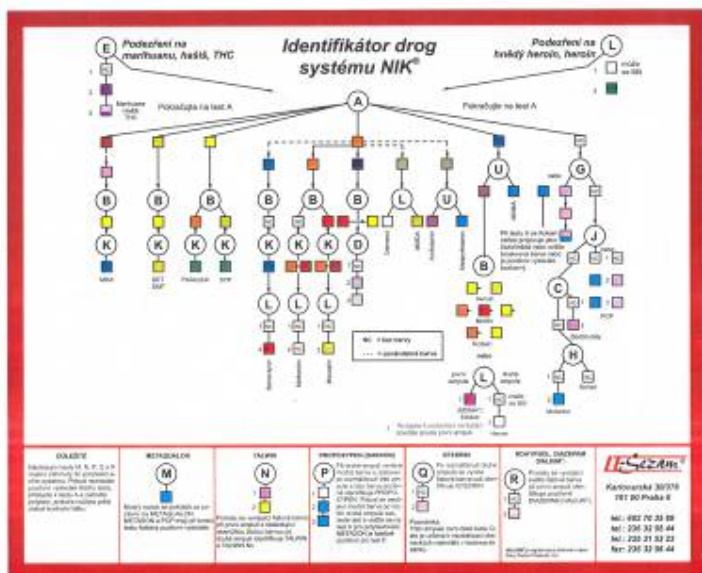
Identifikátor drog systému NIK®

E

Podezření na marihuanu, hašiš, THC

Podezření na hnědý heroin, heroin

L

Pokračujte na test A

Pokračujte na test A

A

B

B

B

B

B

B

K

K

K

K

K

K

D

L

L

U

U

G

J

C

H

L

L

L

MDMA

Pokračujte

Heroin

Kodein

Morfin

Metadon

PCP

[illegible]

DŮLEŽITÉ

METAQUALON

M

TALWIN

N

PROPOXYPHEN (DARVON)

P

STEROIDY

Q

ROHYPNOL, DIAZEPAM, VALIUM

R

Karlovarská 30/370
161 00 Praha 6

tel.: 602 70 30 80
tel.: 235 32 06 44
tel.: 235 31 53 23
fax: 235 32 06 44